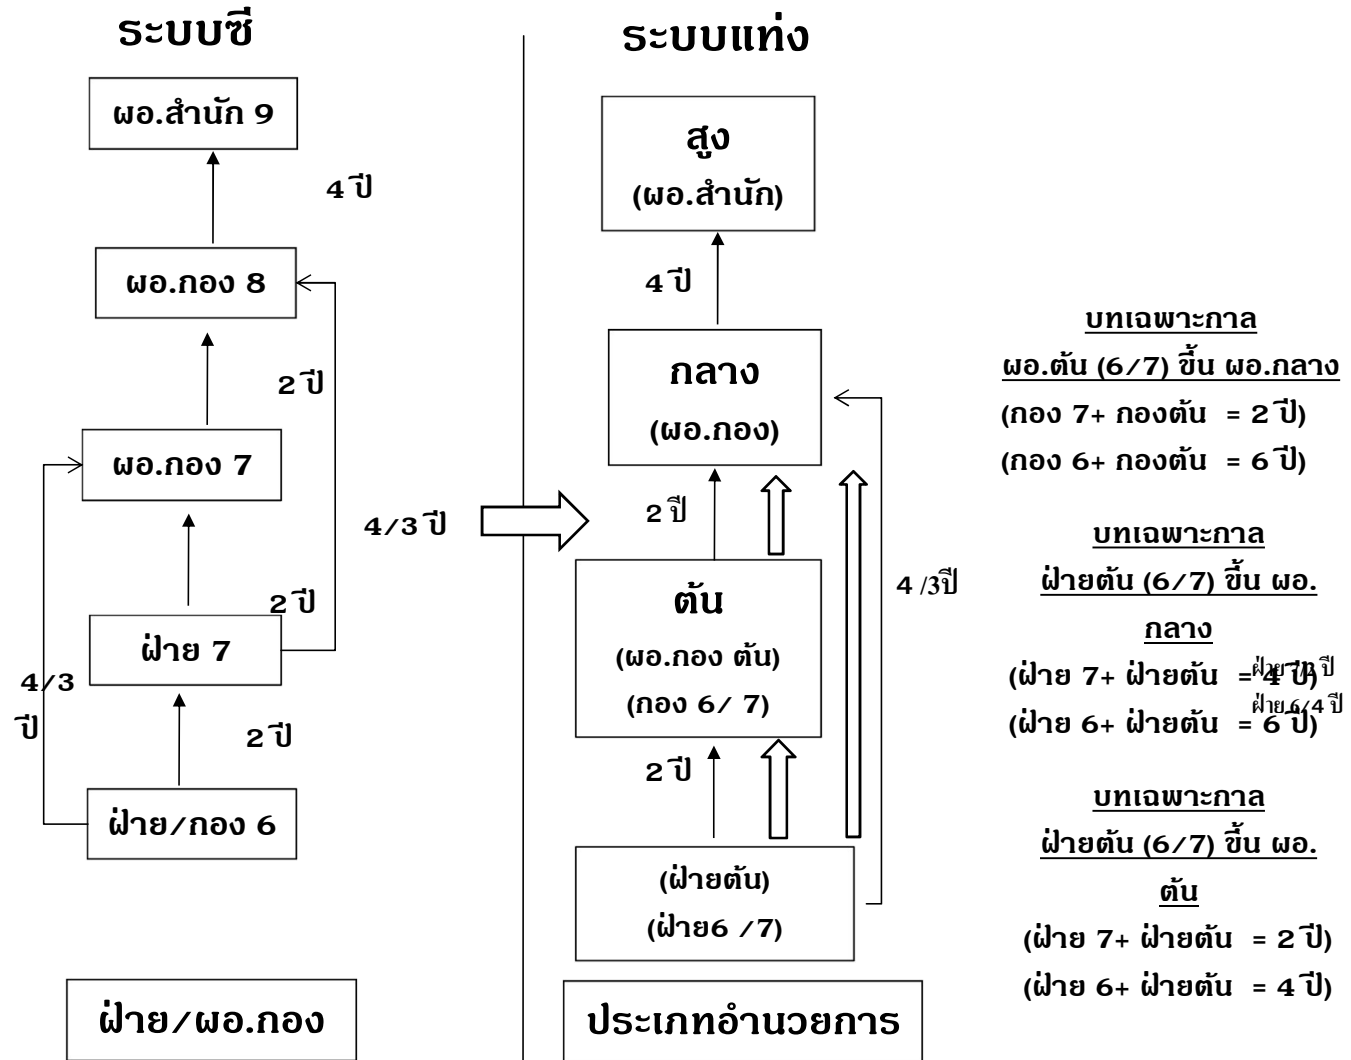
ระบบซี

ผอ.สำนัก 9

4 ปี

ผอ.กอง 8

2 ปี

ผอ.กอง 7

4/3 ปี

2 ปี

ฝ่าย 7

4/3 ปี

2 ปี

ฝ่าย/กอง 6

ฝ่าย/ผอ.กอง

ระบบแท่ง

สูง
(ผอ.สำนัก)

4 ปี

กลาง
(ผอ.กอง)

2 ปี

ต้น
(ผอ.กอง ต้น)
(กอง 6/ 7)

4 /3ปี

2 ปี

(ฝ่ายต้น)
(ฝ่าย6 /7)

ประเภทอำนวยการ

บทเฉพาะกาล
ผอ.ต้น (6/7) ขึ้น ผอ.กลาง
(กอง 7+ กองต้น = 2 ปี)
(กอง 6+ กองต้น = 6 ปี)

บทเฉพาะกาล
ฝ่ายต้น (6/7) ขึ้น ผอ.กลาง
(ฝ่าย 7+ ฝ่ายต้น = 4 ปี) ฝ่าย 7/2 ปี
(ฝ่าย 6+ ฝ่ายต้น = 6 ปี) ฝ่าย 6/4 ปี

บทเฉพาะกาล
ฝ่ายต้น (6/7) ขึ้น ผอ.ต้น
(ฝ่าย 7+ ฝ่ายต้น = 2 ปี)
(ฝ่าย 6+ ฝ่ายต้น = 4 ปี)